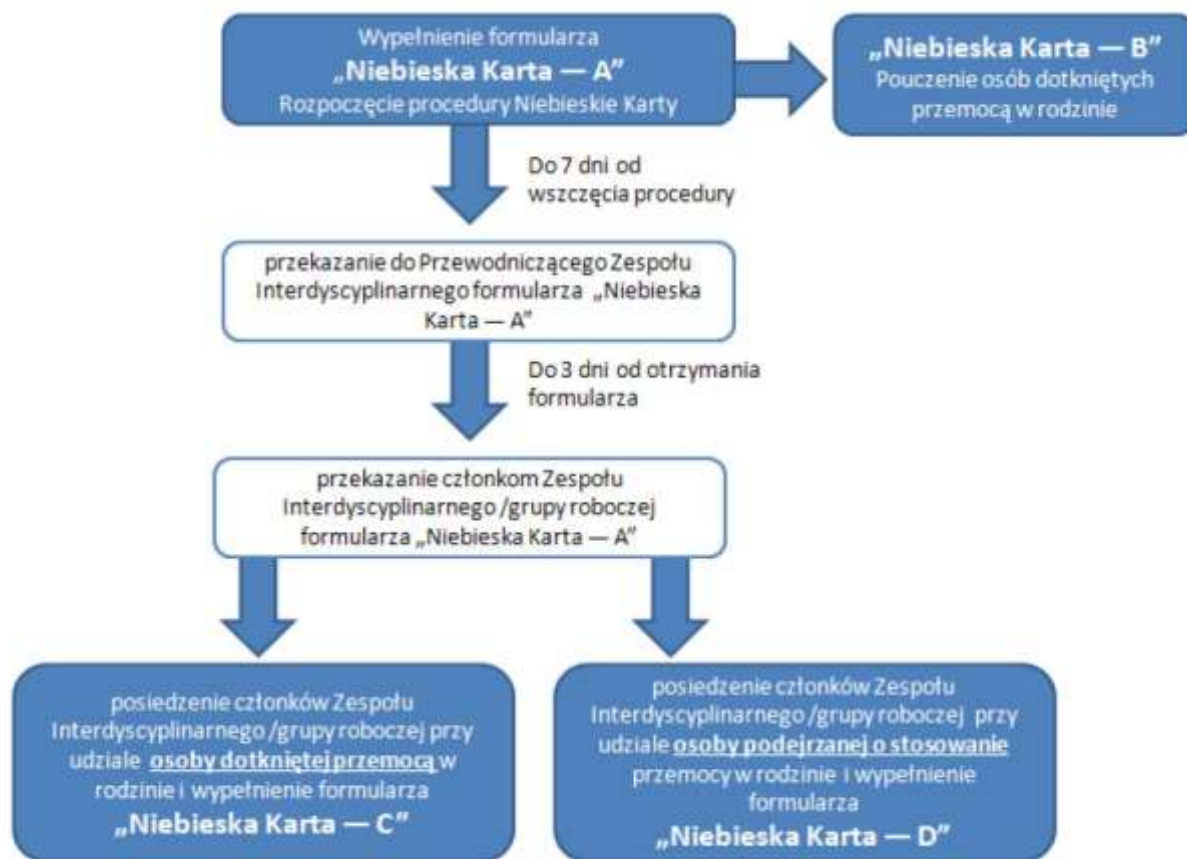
Wypełnienie formularza
„Niebieska Karta — A"
Rozpoczęcie procedury Niebieskie Karty

„Niebieska Karta — B"
Pouczenie osób dotkniętych przemocą w rodzinie

Do 7 dni od wszczęcia procedury

przekazanie do Przewodniczącego Zespołu Interdyscyplinarnego formularza „Niebieska Karta — A"

Do 3 dni od otrzymania formularza

przekazanie członkom Zespołu Interdyscyplinarnego /grupy roboczej formularza „Niebieska Karta — A"

posiedzenie członków Zespołu Interdyscyplinarnego /grupy roboczej przy udziale osoby dotkniętej przemocą w rodzinie i wypełnienie formularza
„Niebieska Karta — C"

posiedzenie członków Zespołu Interdyscyplinarnego /grupy roboczej przy udziale osoby podejrzanej o stosowanie przemocy w rodzinie i wypełnienie formularza
„Niebieska Karta — D"